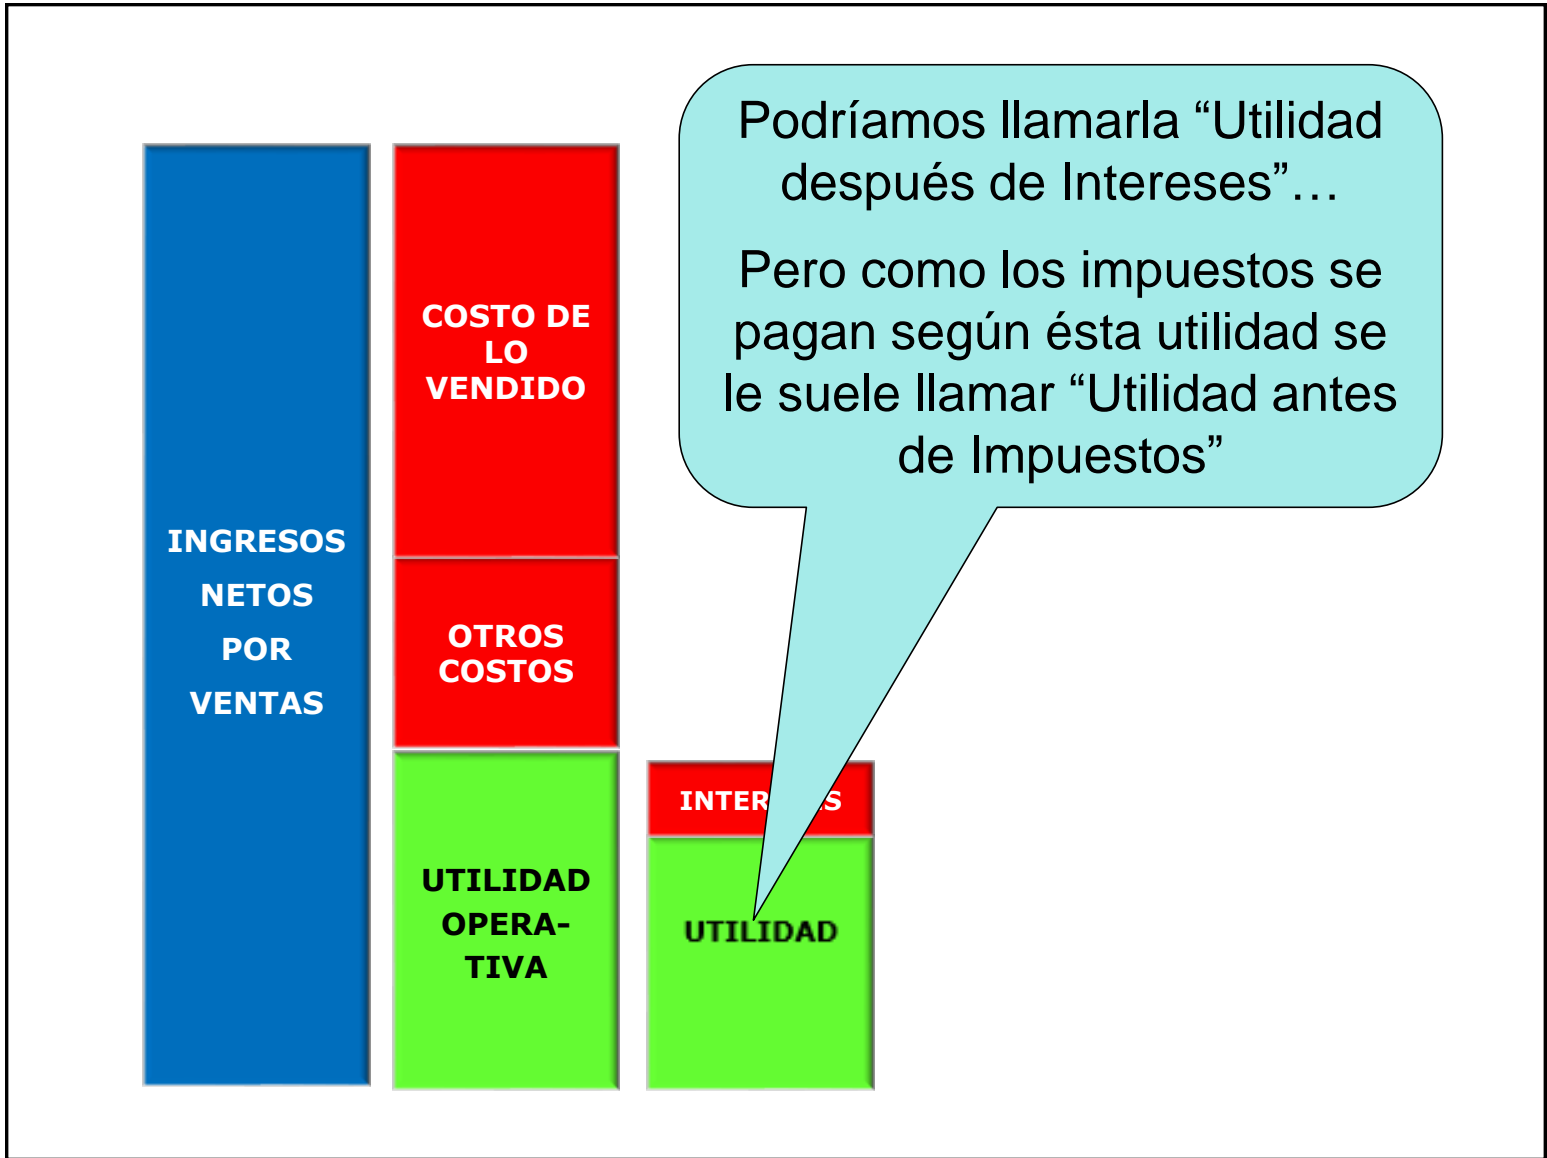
Podríamos llamarla “Utilidad después de Intereses”…

Pero como los impuestos se pagan según ésta utilidad se le suele llamar “Utilidad antes de Impuestos”

INGRESOS NETOS POR VENTAS

COSTO DE LO VENDIDO

OTROS COSTOS

UTILIDAD OPERATIVA

INTER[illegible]S

UTILIDAD